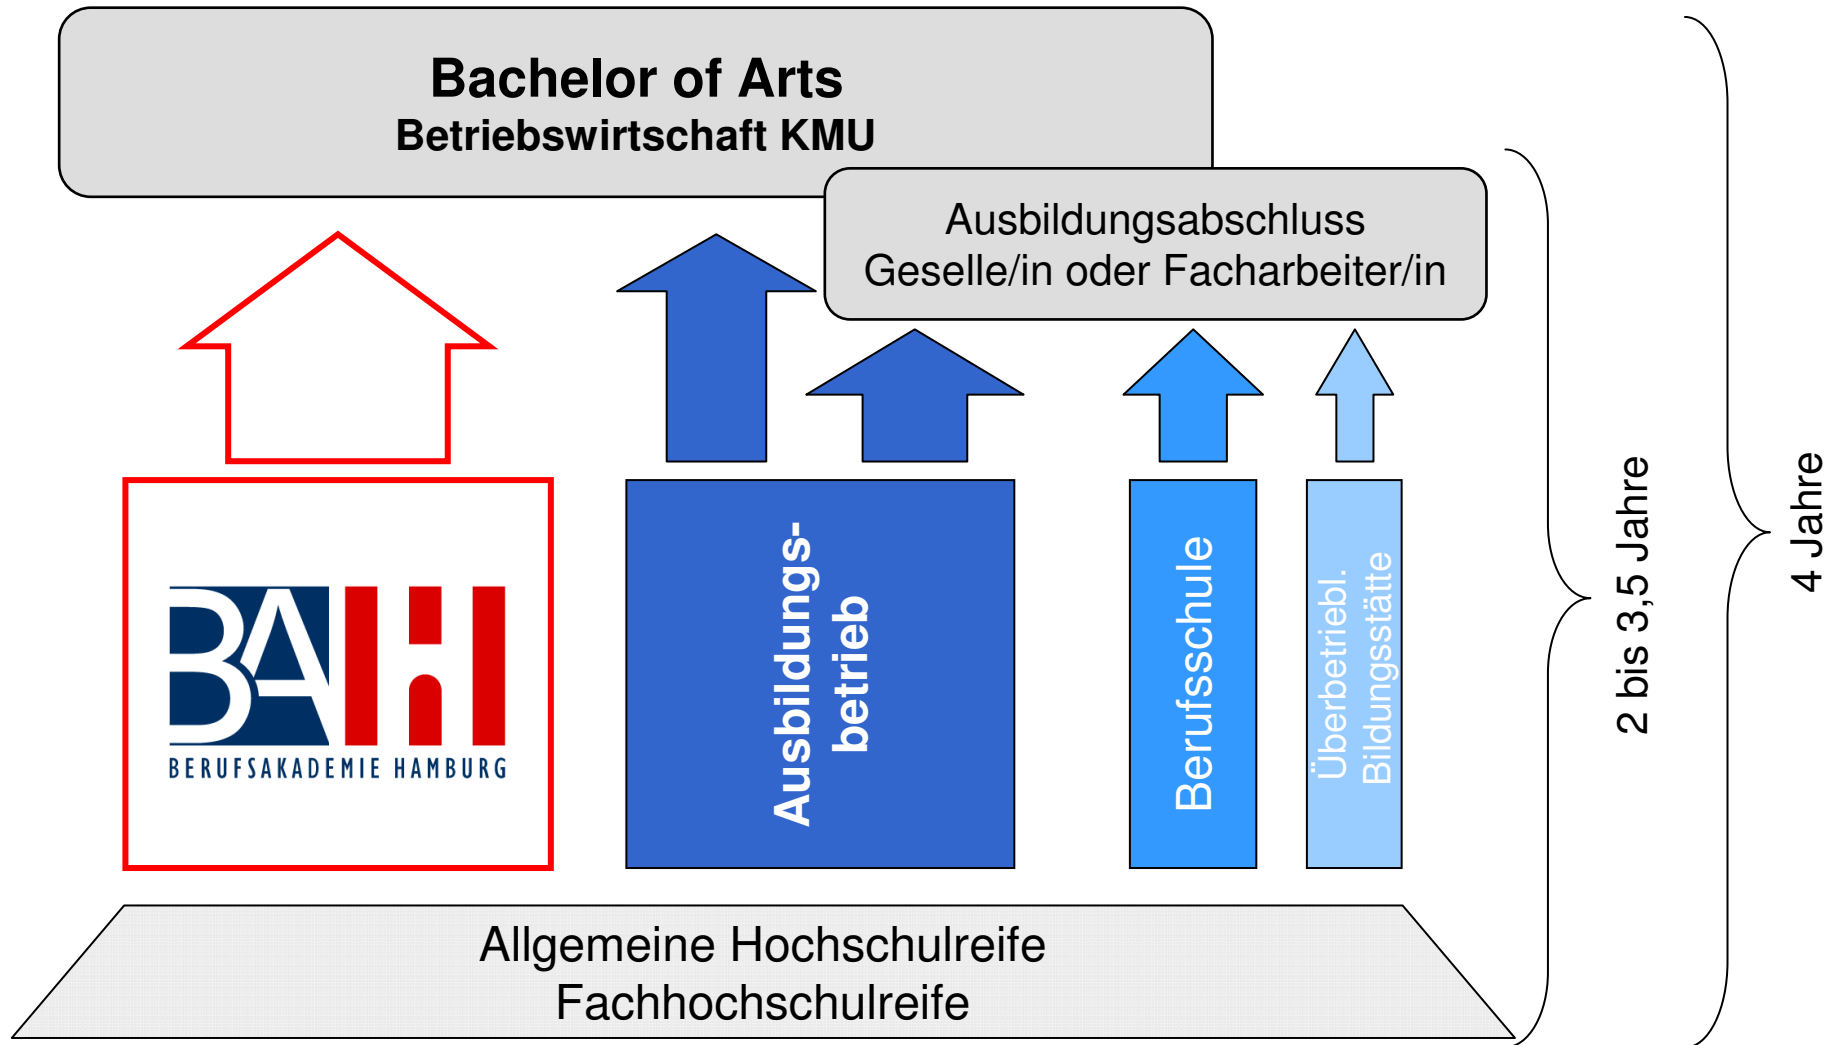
Bachelor of Arts
Betriebswirtschaft KMU

Ausbildungsabschluss
Geselle/in oder Facharbeiter/in

BAH
BERUFSAKADEMIE HAMBURG

Ausbildungsbetrieb

Berufsschule

Überbetriebl. Bildungsstätte

2 bis 3,5 Jahre

4 Jahre

Allgemeine Hochschulreife
Fachhochschulreife